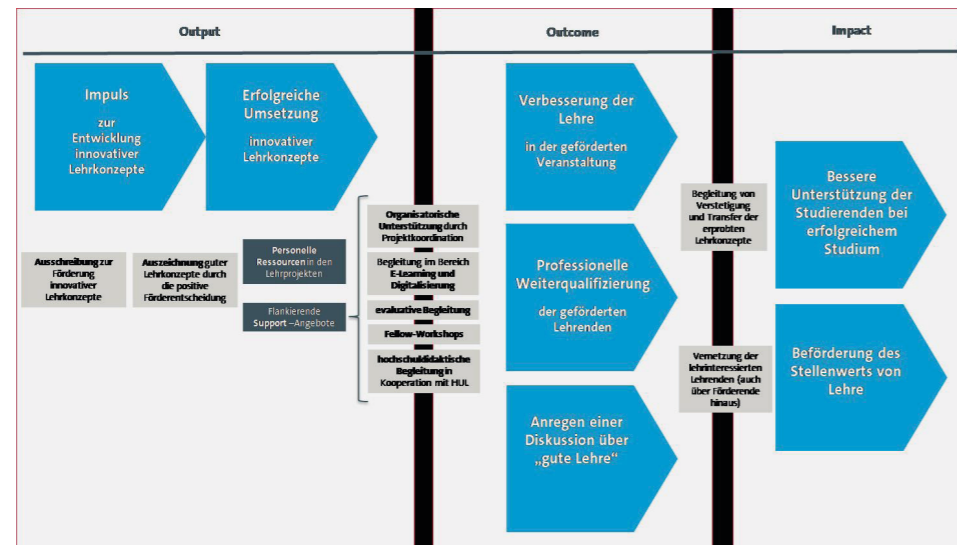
Output

Outcome

Impact

Impuls zur Entwicklung innovativer Lehrkonzepte

Erfolgreiche Umsetzung innovativer Lehrkonzepte

Ausschreibung zur Förderung innovativer Lehrkonzepte

Auszeichnung guter Lehrkonzepte durch die positive Förderentscheidung

Personelle Ressourcen in den Lehrprojekten

Flankierende Support –Angebote

Organisatorische Unterstützung durch Projektkoordination

Begleitung im Bereich E-Learning und Digitalisierung

evaluative Begleitung

Fellow-Workshops

hochschuldidaktische Begleitung in Kooperation mit HUL

Verbesserung der Lehre in der geförderten Veranstaltung

Professionelle Weiterqualifizierung der geförderten Lehrenden

Anregen einer Diskussion über „gute Lehre"

Begleitung von Verstetigung und Transfer der erprobten Lehrkonzepte

Vernetzung der lehrinteressierten Lehrenden (auch über Förderende hinaus)

Bessere Unterstützung der Studierenden bei erfolgreichem Studium

Beförderung des Stellenwerts von Lehre